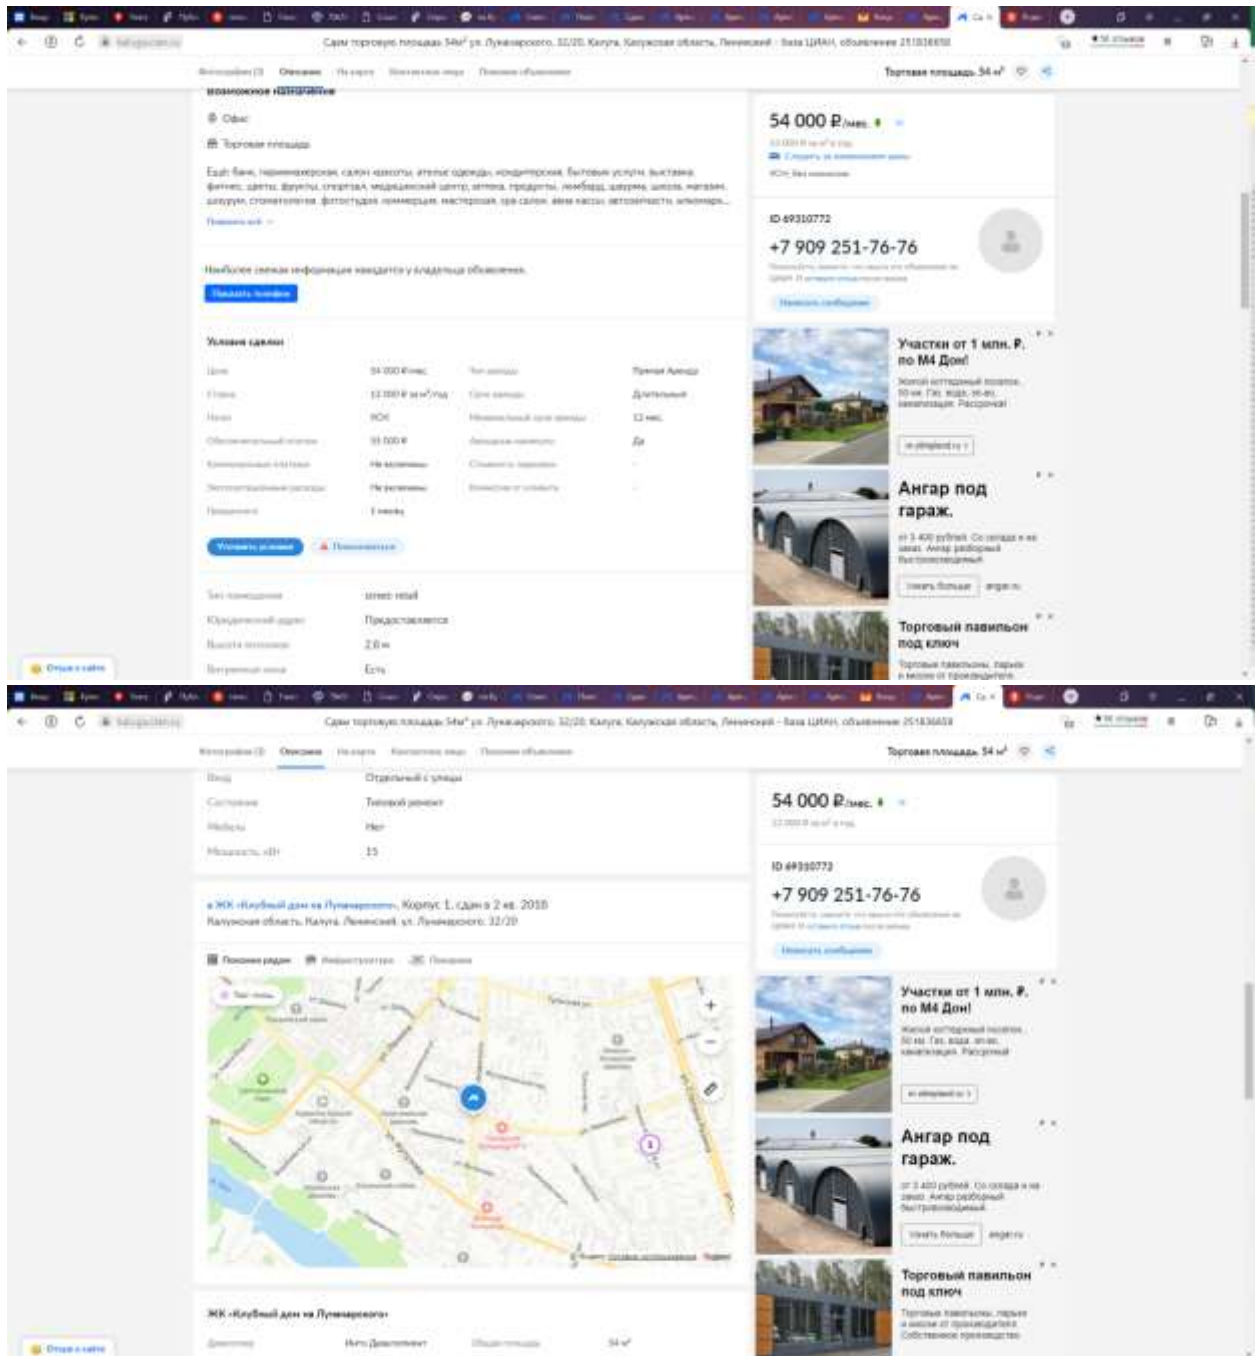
Сдам торговую площадь 54м² ул. Луначарского, 32/20, Калуга, Калужская область, Ленинский - база ЦИАН, объявление 251836650

Торговая площадь 54 м²

Офис

Торговая площадь

Показать телефон

Условия сделки

| Цена | 54 000 ₽/мес. | | Прямая Аренда |
|---|---|---|---|
| Ставка | 12 000 ₽ за м²/год | | Длительный |
| Налог | УСН | | 12 мес. |
| Обеспечительный платеж | 55 000 ₽ | | Да |
| | Не включены | | - |
| | Не включены | | - |
| | 1 месяц | | |

Тип помещения: street retail
Юридический адрес: Предоставляется
Высота потолков: 2,8 м
Есть

54 000 ₽/мес.

ID 69310772

+7 909 251-76-76

Участки от 1 млн. ₽. по М4 Дон!

Ангар под гараж.

Торговый павильон под ключ

Сдам торговую площадь 54м² ул. Луначарского, 32/20, Калуга, Калужская область, Ленинский - база ЦИАН, объявление 251836650

Торговая площадь 54 м²

Вход: Отдельный с улицы
Состояние: Типовой ремонт
Мебель: Нет
Мощность, кВт: 15

в ЖК «Клубный дом на Луначарского», Корпус 1, сдан в 2 кв. 2016
Калужская область, Калуга, Ленинский, ул. Луначарского, 32/20

ЖК «Клубный дом на Луначарского»

Интл Девелопмент

54 м²

54 000 ₽/мес.

ID 69310772

+7 909 251-76-76

Участки от 1 млн. ₽. по М4 Дон!

Ангар под гараж.

Торговый павильон под ключ